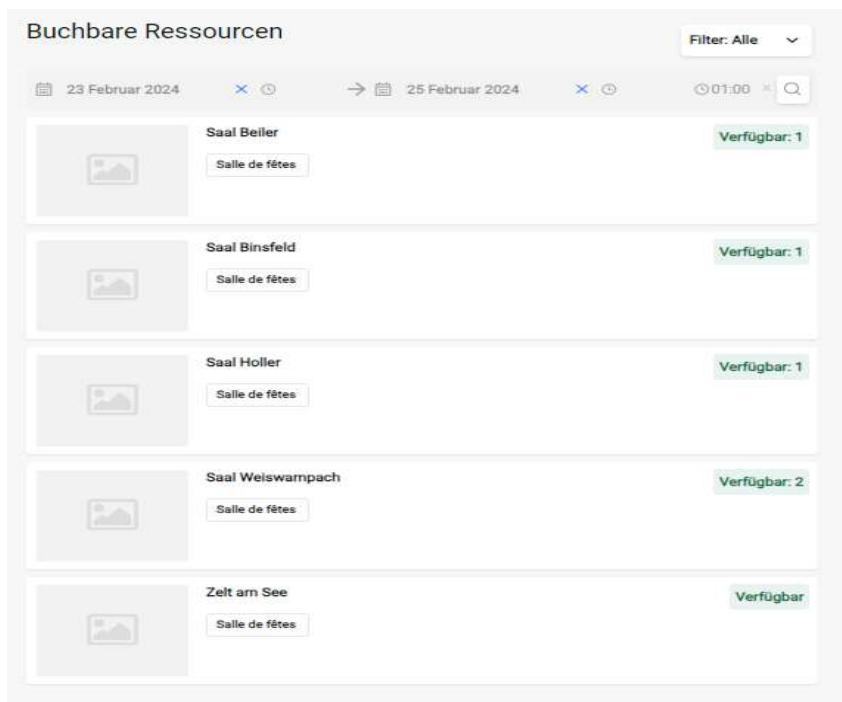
Buchbare Ressourcen

Filter: Alle

23 Februar 2024 → 25 Februar 2024 01:00

Saal Beiler
Salle de fêtes
Verfügbar: 1

Saal Binsfeld
Salle de fêtes
Verfügbar: 1

Saal Holler
Salle de fêtes
Verfügbar: 1

Saal Weiswampach
Salle de fêtes
Verfügbar: 2

Zelt am See
Salle de fêtes
Verfügbar